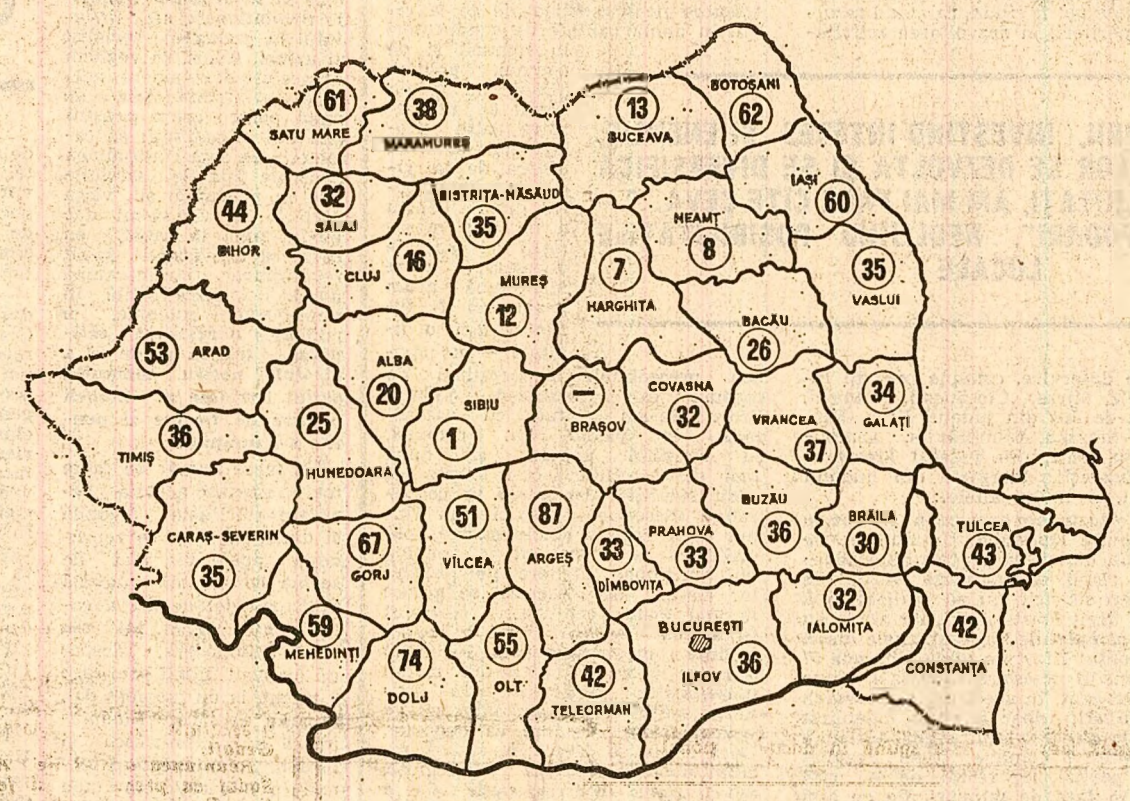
61
SATU MARE

38
MARAMUREȘ

13
SUCEAVA

BOTOȘANI
62

44
BIHOR

32
SĂLAJ

BISTRIȚA-NĂSĂUD
35

NEAMȚ
8

IAȘI
60

CLUJ
16

MUREȘ
12

7
HARGHITA

35
VASLUI

53
ARAD

ALBA
20

SIBIU
1

—
BRAȘOV

COVASNA
32

BACĂU
26

34
GALAȚI

36
TIMIȘ

25
HUNEDOARA

VRANCEA
37

51
VÎLCEA

87
ARGEȘ

33
DÎMBOVIȚA

PRAHOVA
33

BUZĂU
36

BRĂILA
30

TULCEA
43

CARAȘ-SEVERIN
35

67
GORJ

59
MEHEDINȚI

74
DOLJ

55
OLT

42
TELEORMAN

BUCUREȘTI
ILFOV
36

32
IALOMIȚA

42
CONSTANȚA